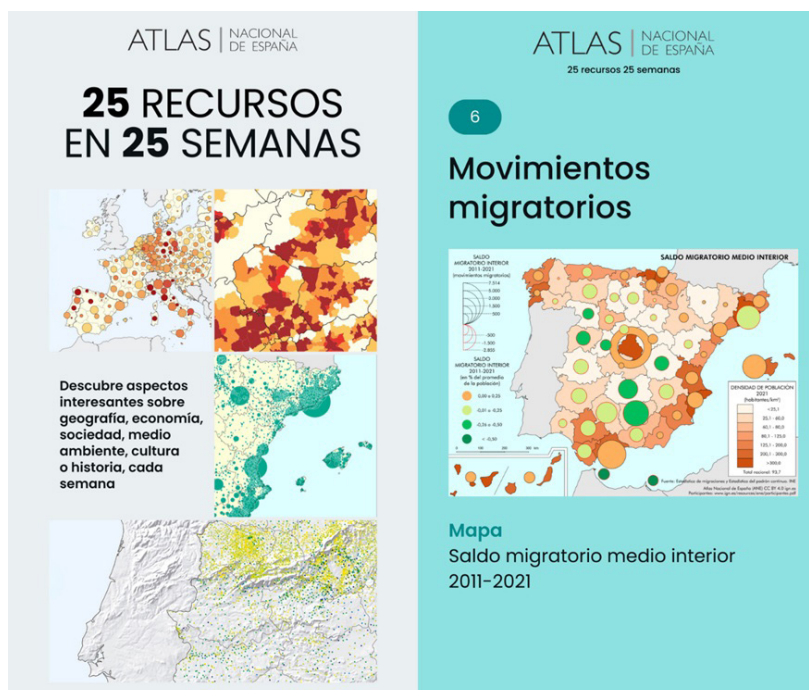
ATLAS | NACIONAL DE ESPAÑA

25 RECURSOS EN 25 SEMANAS

Descubre aspectos interesantes sobre geografía, economía, sociedad, medio ambiente, cultura o historia, cada semana

ATLAS | NACIONAL DE ESPAÑA
25 recursos 25 semanas

6

Movimientos migratorios

SALDO MIGRATORIO MEDIO INTERIOR

SALDO MIGRATORIO INTERIOR 2011-2021 (movimientos migratorios)

7.514
5.000
3.000
1.000
500
-500
-2.800

SALDO MIGRATORIO INTERIOR 2011-2021 (en % del promedio de la población)

0,00 a 0,25
-0,01 a -0,25
-0,26 a -0,50
< -0,50

DENSIDAD DE POBLACIÓN 2021 (habitantes/km²)

<25,1
25,1 - 40,0
40,1 - 80,0
80,1 - 125,0
125,1 - 200,0
200,1 - 300,0
>300,0
Total nacional: 93,7

Fuente: Estadística de migraciones y Estadística del padrón continuo. INE
Atlas Nacional de España (ANE) CC BY 4.0 ign.es
Participantes: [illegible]

Mapa
Saldo migratorio medio interior 2011-2021